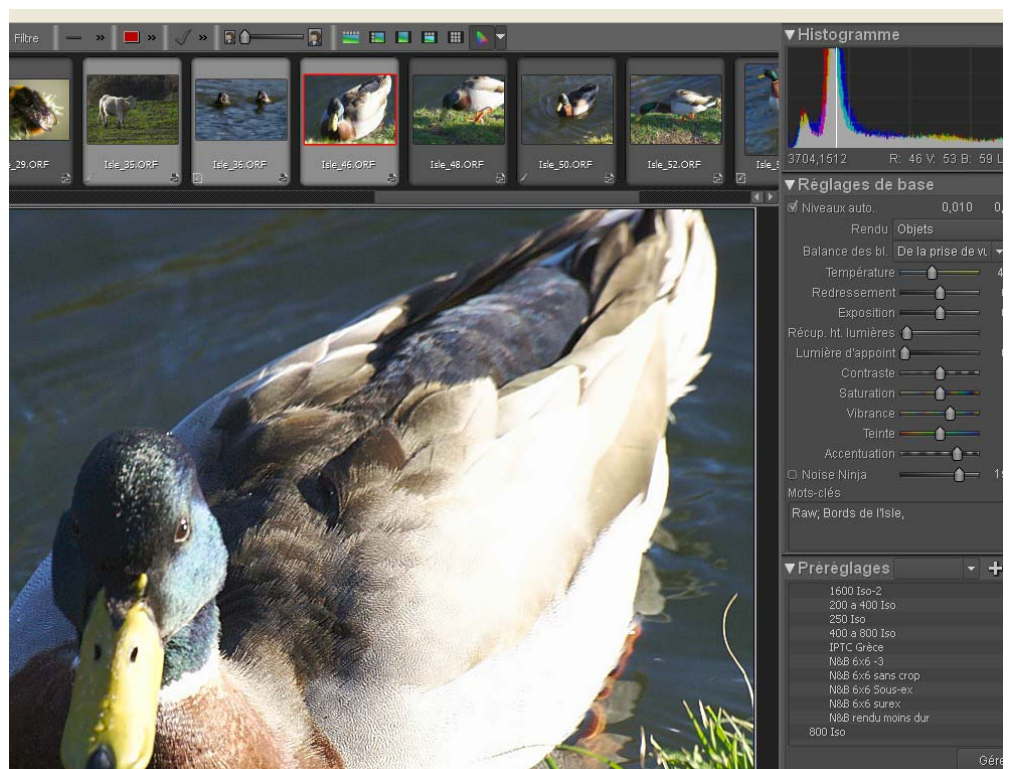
Filtre

_29.ORF
Isle_35.ORF
Isle_36.ORF
Isle_46.ORF
Isle_48.ORF
Isle_50.ORF
Isle_52.ORF
Isle_5

▼Histogramme
3704,1512 R: 46 V: 53 B: 59 L

▼Réglages de base
Niveaux auto. 0,010 0,
Rendu Objets
Balance des bl. De la prise de vu
Température 4
Redressement
Exposition
Récup. ht. lumières
Lumière d'appoint
Contraste
Saturation
Vibrance
Teinte
Accentuation
Noise Ninja 1
Mots-clés
Raw; Bords de l'Isle,

▼Préréglages
1600 Iso-2
200 à 400 Iso
250 Iso
400 à 800 Iso
IPTC Grèce
N&B 6x6 -3
N&B 6x6 sans crop
N&B 6x6 Sous-ex
N&B 6x6 surex
N&B rendu moins dur
800 Iso
Gére